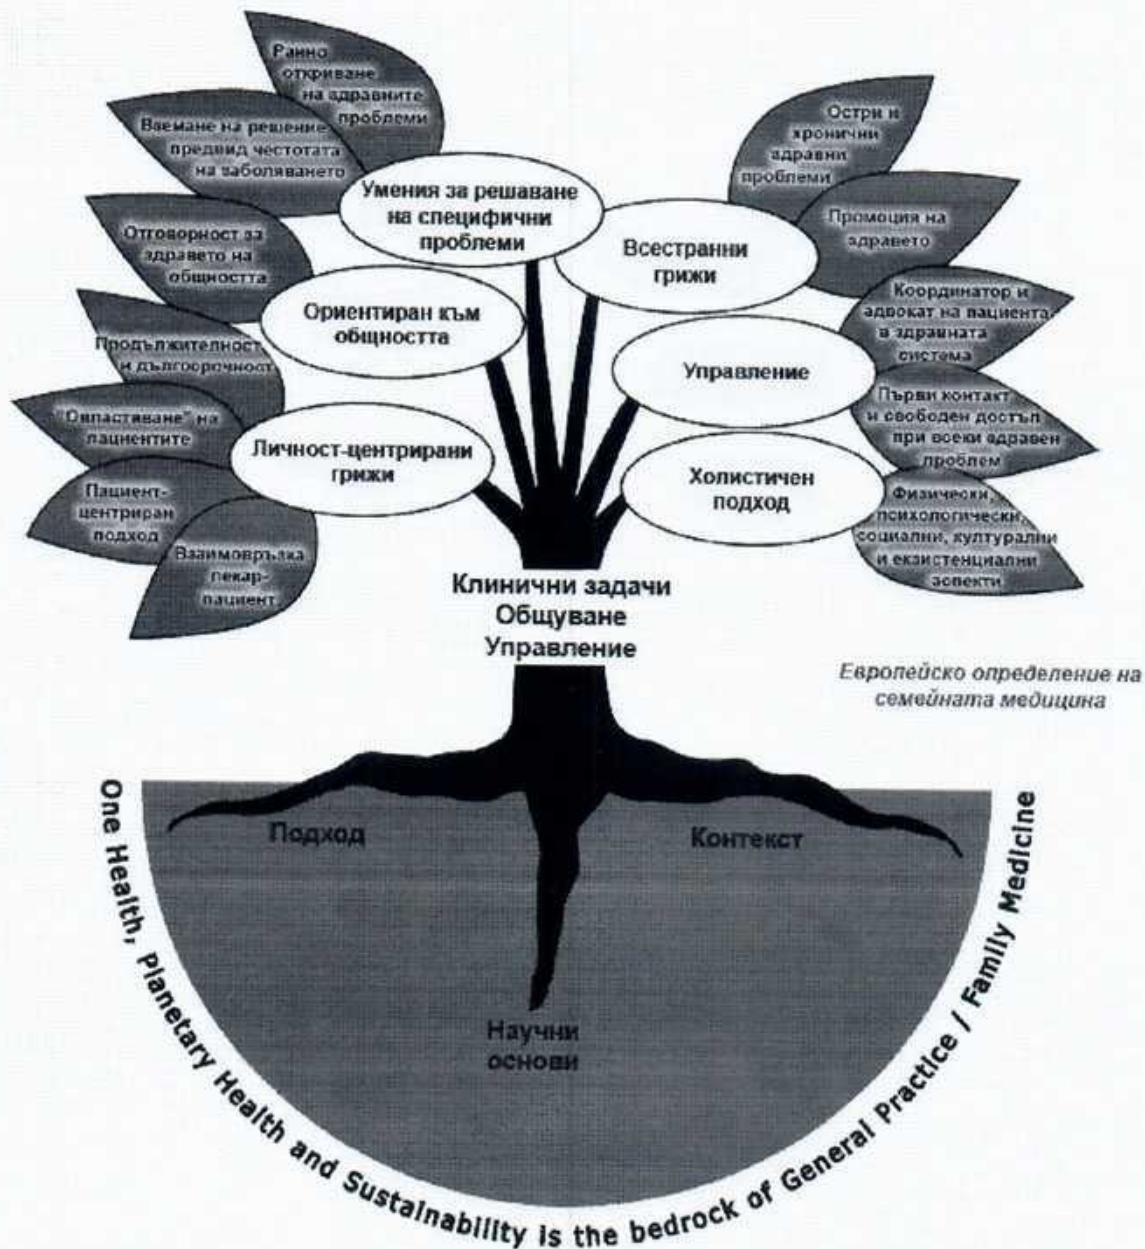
Ранно откриване на здравните проблеми

Вземане на решение предвид честотата на заболяването

Умения за решаване на специфични проблеми

Остри и хронични здравни проблеми

Промоция на здравето

Всестранни грижи

Отговорност за здравето на общността

Ориентиран към общността

Координатор и адвокат на пациента в здравната система

Продължителност и дългосрочност

Управление

Първи контакт и свободен достъп при всеки здравен проблем

"Опастяване" на пациентите

Личност-центрирани грижи

Холистичен подход

Пациент-центриран подход

Физически, психологически, социални, културални и екзистенциални аспекти

Взаимовръзка лекар-пациент

Клинични задачи
Общуване
Управление

Европейско определение на семейната медицина

Подход

Контекст

Научни основи

One Health, Planetary Health and Sustainability is the bedrock of General Practice / Family Medicine